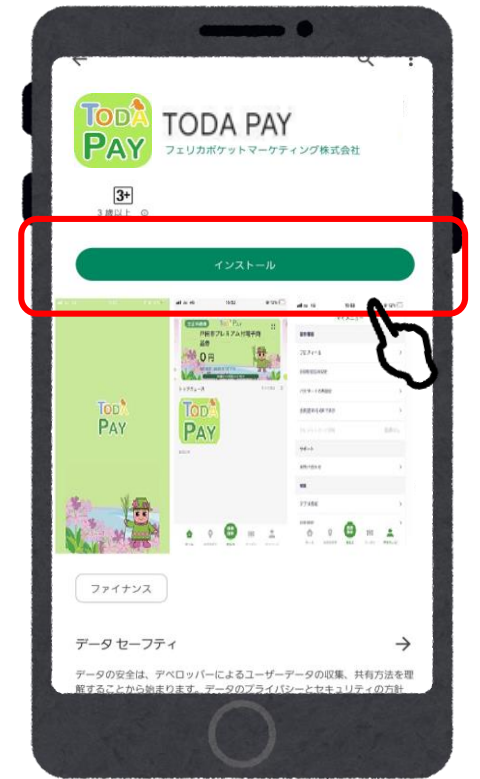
TODA PAY

TODA PAY
フェリカポケットマーケティング株式会社

3+
3 歳以上

インストール

TODA PAY

戸田市プレミアム付電子商品券
0円

TODA PAY

TODA PAY

ファイナンス

データ セーフティ

データの安全は、デベロッパーによるユーザーデータの収集、共有方法を理解することから始まります。データのプライバシーとセキュリティの方針